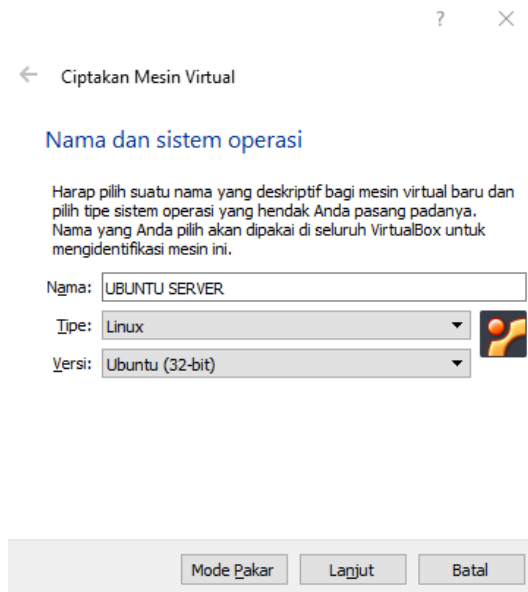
? ×

← Ciptakan Mesin Virtual

Nama dan sistem operasi

Harap pilih suatu nama yang deskriptif bagi mesin virtual baru dan pilih tipe sistem operasi yang hendak Anda pasang padanya. Nama yang Anda pilih akan dipakai di seluruh VirtualBox untuk mengidentifikasi mesin ini.

Nama: UBUNTU SERVER

Tipe: Linux

Versi: Ubuntu (32-bit)

Mode Pakar Lanjut Batal